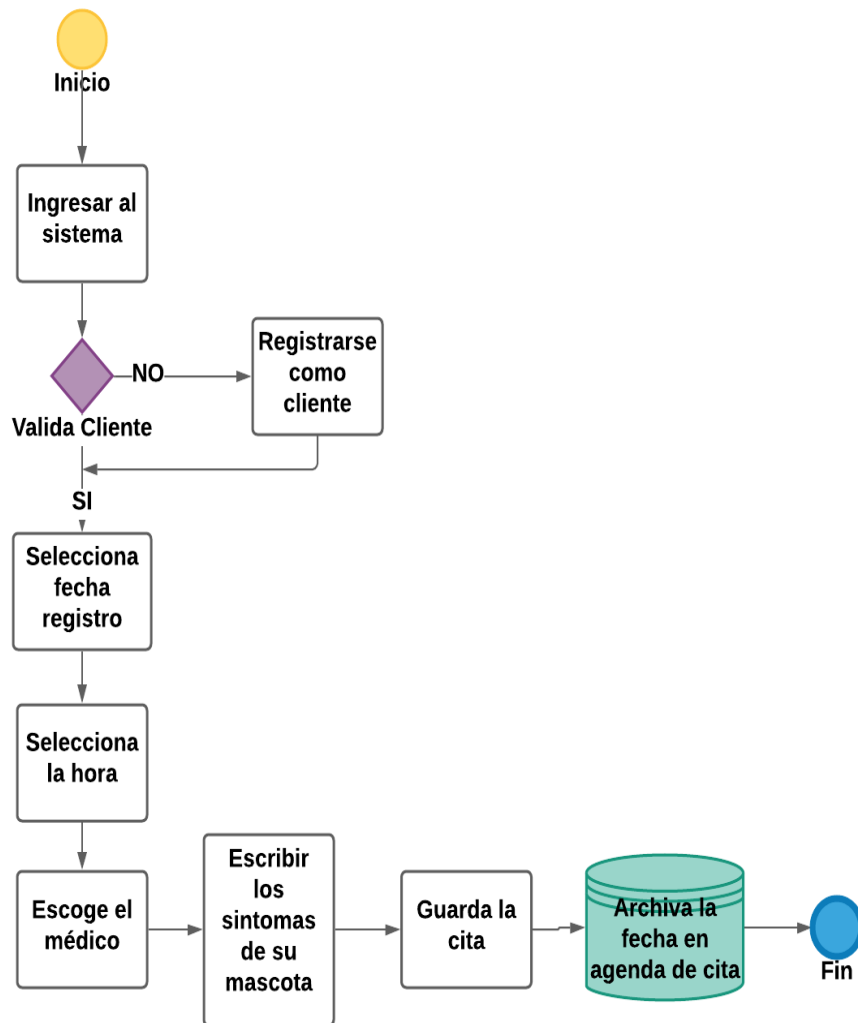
Inicio

Ingresar al sistema

Valida Cliente

NO

Registrarse como cliente

SI

Selecciona fecha registro

Selecciona la hora

Escoge el médico

Escribir los sintomas de su mascota

Guarda la cita

Archiva la fecha en agenda de cita

Fin